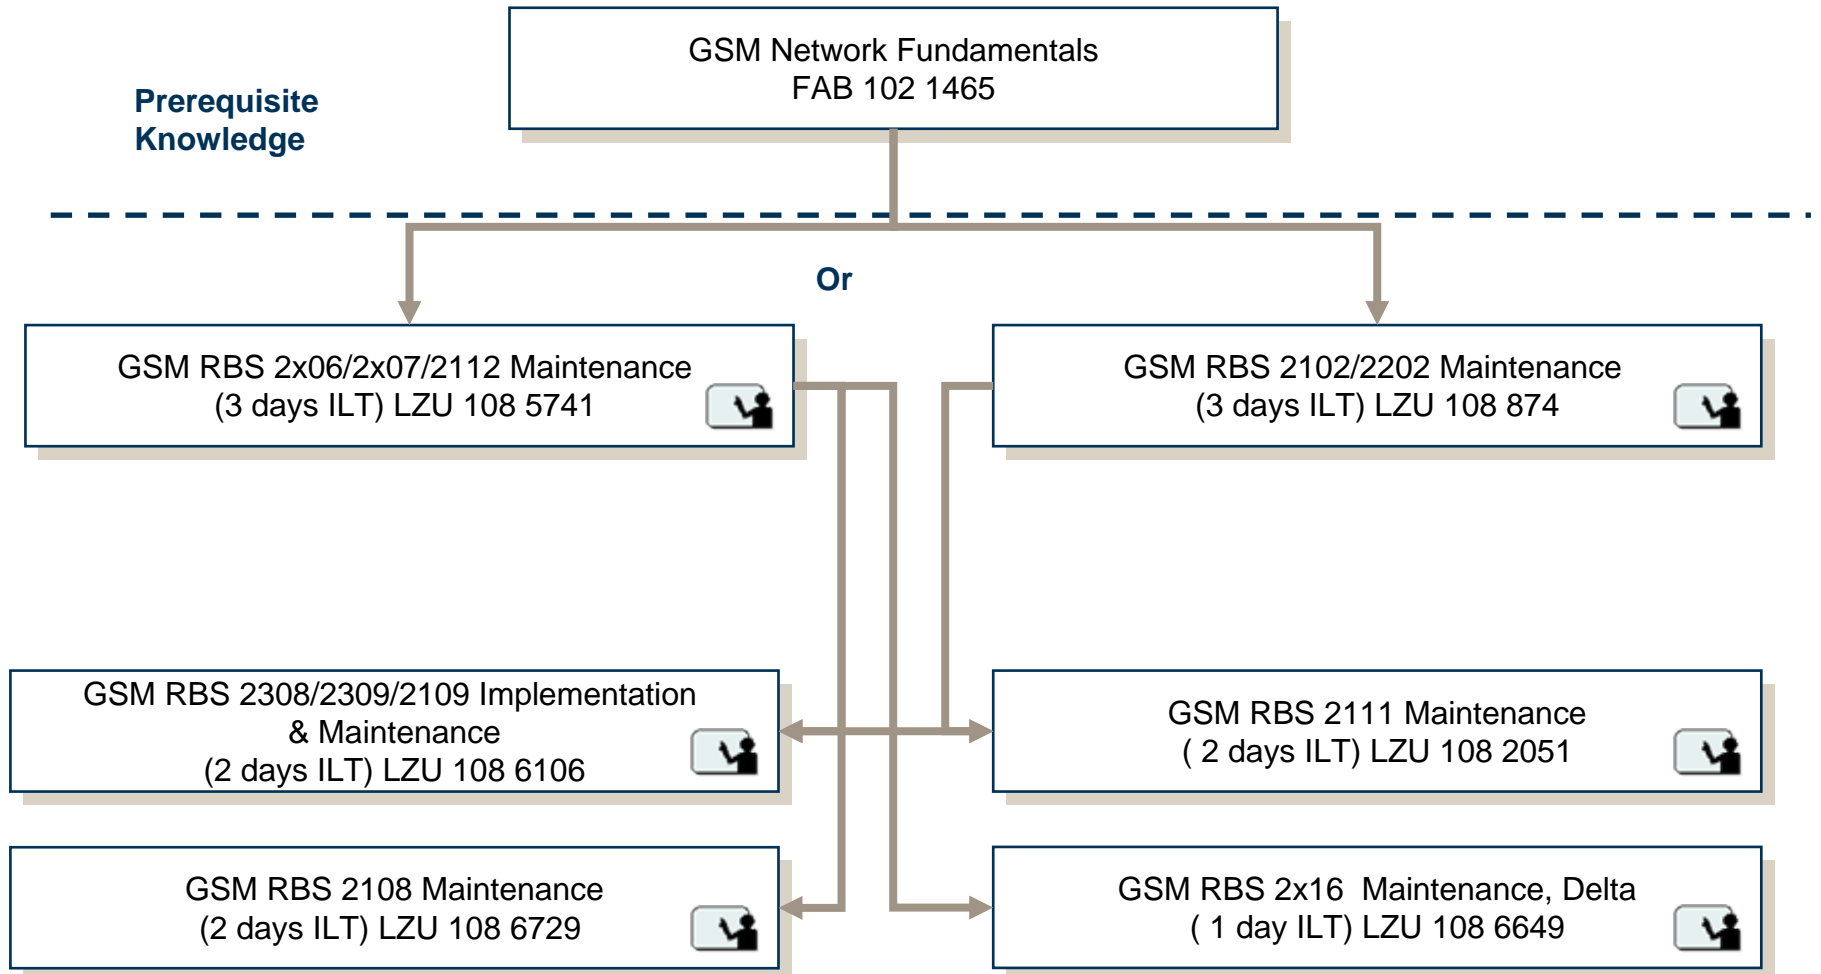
GSM Network Fundamentals
FAB 102 1465

Prerequisite
Knowledge

Or

GSM RBS 2x06/2x07/2112 Maintenance
(3 days ILT) LZU 108 5741

GSM RBS 2102/2202 Maintenance
(3 days ILT) LZU 108 874

GSM RBS 2308/2309/2109 Implementation & Maintenance
(2 days ILT) LZU 108 6106

GSM RBS 2111 Maintenance
( 2 days ILT) LZU 108 2051

GSM RBS 2108 Maintenance
(2 days ILT) LZU 108 6729

GSM RBS 2x16 Maintenance, Delta
( 1 day ILT) LZU 108 6649